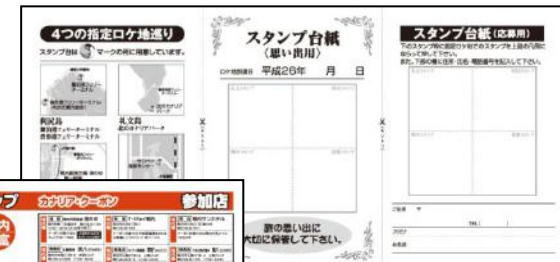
4つの指定ロケ地巡り

スタンプ台紙 マークの所に用意しています。

利尻島
礼文島

スタンプ台紙
〈思い出用〉

ロケ地訪問日 平成26年 月 日

旅の思い出に
大切に保管して下さい。

スタンプ台紙（応募用）

ご住所
TEL
お名前

プ カナリア・クーポン 参加店